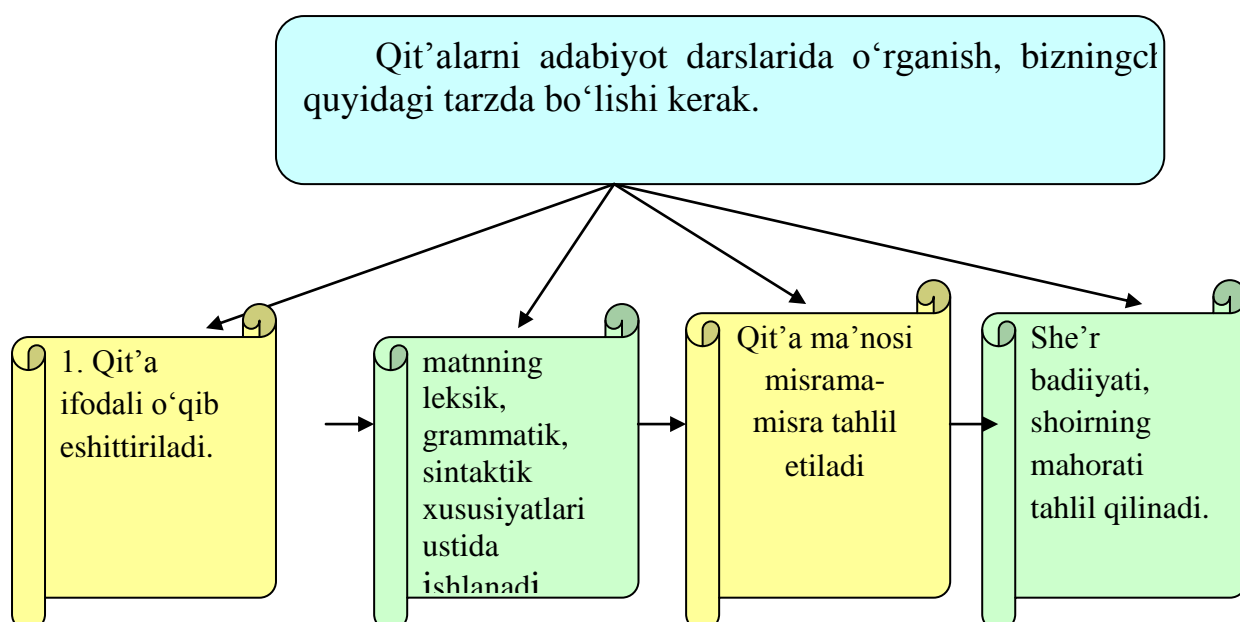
Qit'alarni adabiyot darslarida o'rganish, bizningch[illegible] quyidagi tarzda bo'lishi kerak.

1. Qit'a ifodali o'qib eshittiriladi.

matnning leksik, grammatik, sintaktik xususiyatlari ustida ishlanadi

Qit'a ma'nosi misrama-misra tahlil etiladi

She'r badiiyati, shoirning mahorati tahlil qilinadi.